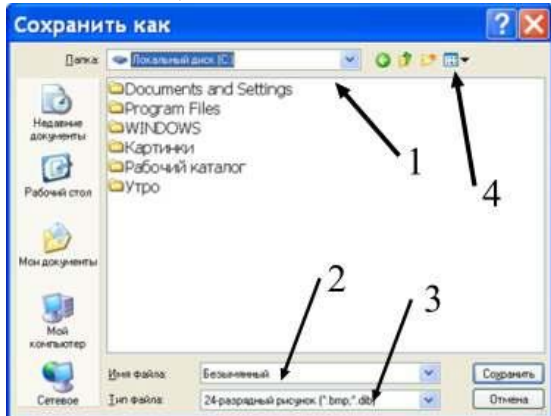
Сохранить как

Папка: Локальный диск (C:)

Недавние документы
Рабочий стол
Мои документы
Мой компьютер
Сетевое

Documents and Settings
Program Files
WINDOWS
Картинки
Рабочий каталог
Утро

1
4
2
3

Имя файла: Безымянный
Тип файла: 24-разрядный рисунок (*.bmp;*.dib)

Сохранить
Отмена